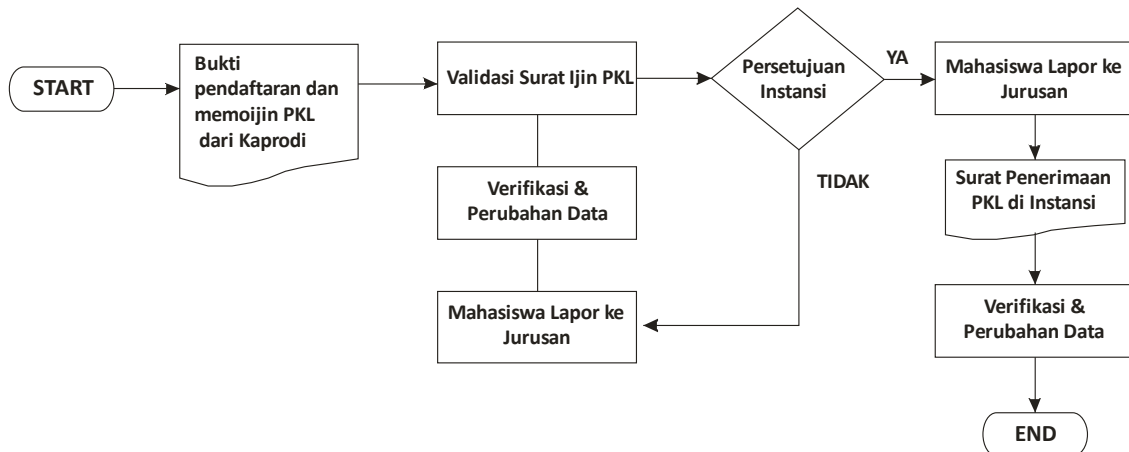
START

Bukti pendaftaran dan memoijin PKL dari Kaprodi

Validasi Surat Ijin PKL

Persetujuan Instansi

YA

Mahasiswa Lapor ke Jurusan

Verifikasi & Perubahan Data

TIDAK

Surat Penerimaan PKL di Instansi

Mahasiswa Lapor ke Jurusan

Verifikasi & Perubahan Data

END